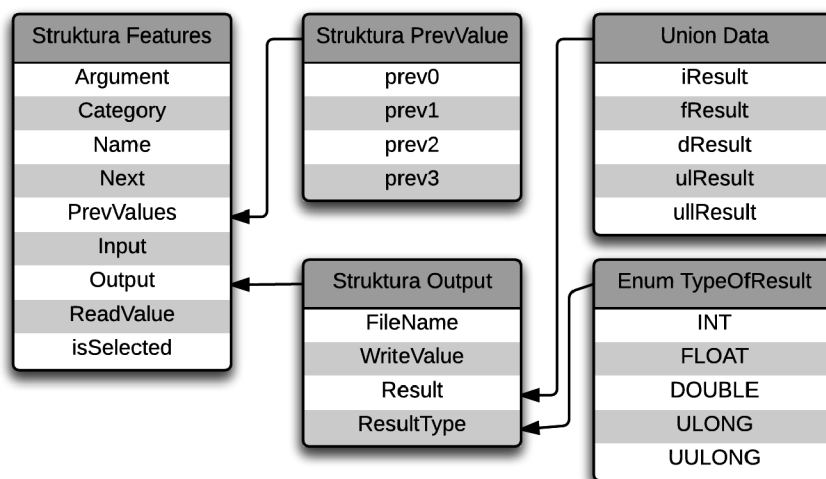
| Struktura Features |
|---|
| Argument |
| Category |
| Name |
| Next |
| PrevValues |
| Input |
| Output |
| ReadValue |
| isSelected |

| Struktura PrevValue |
|---|
| prev0 |
| prev1 |
| prev2 |
| prev3 |

| Union Data |
|---|
| iResult |
| fResult |
| dResult |
| ulResult |
| ullResult |

| Struktura Output |
|---|
| FileName |
| WriteValue |
| Result |
| ResultType |

| Enum TypeOfResult |
|---|
| INT |
| FLOAT |
| DOUBLE |
| ULONG |
| UULONG |